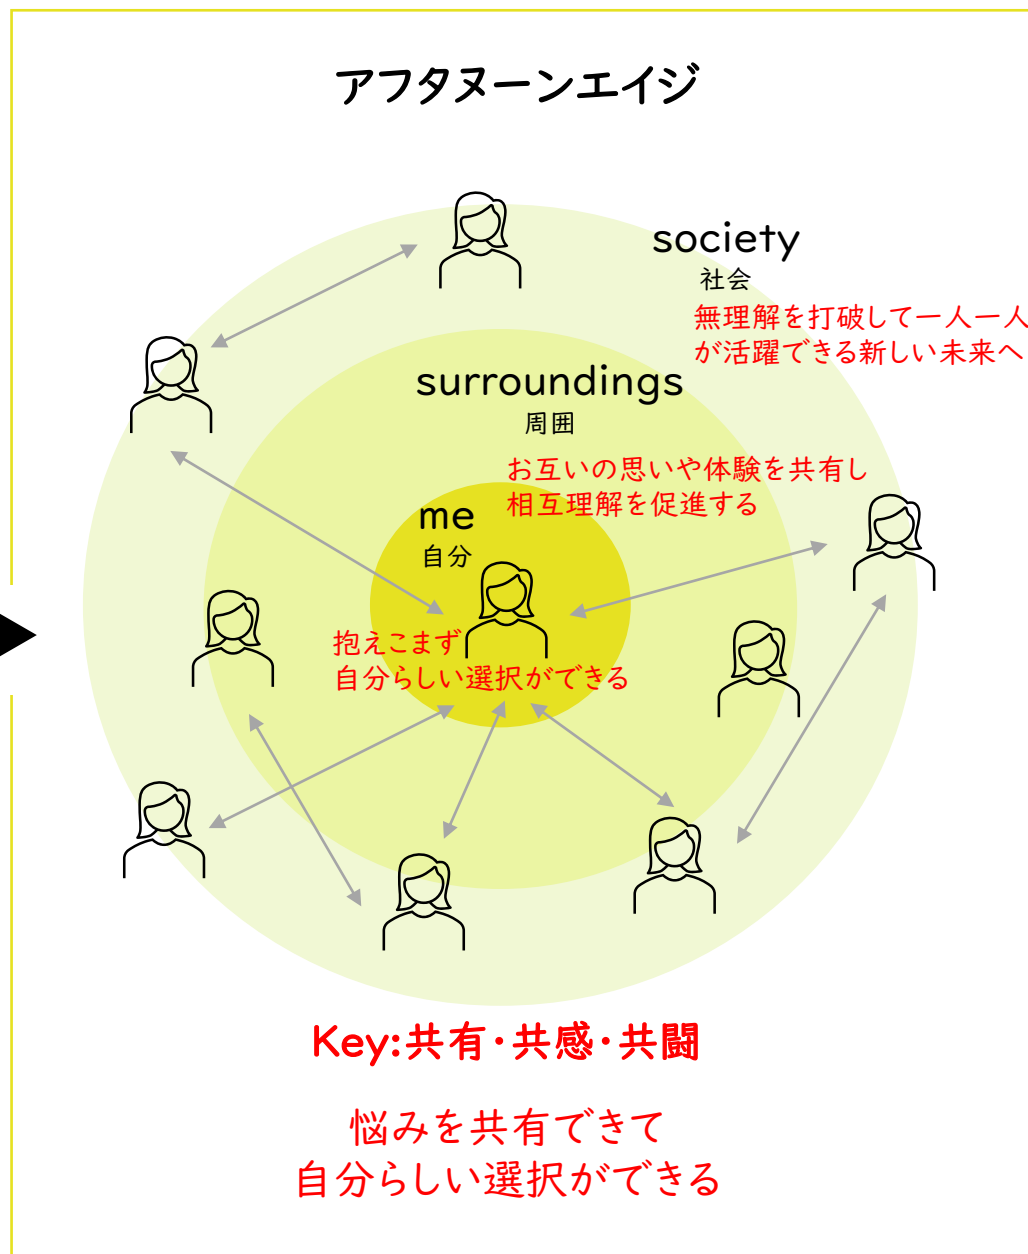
アフタヌーンエイジ

society
社会
無理解を打破して一人一人
が活躍できる新しい未来へ

surroundings
周囲
お互いの思いや体験を共有し
相互理解を促進する

me
自分
抱えこまず
自分らしい選択ができる

Key:共有・共感・共闘

悩みを共有できて
自分らしい選択ができる